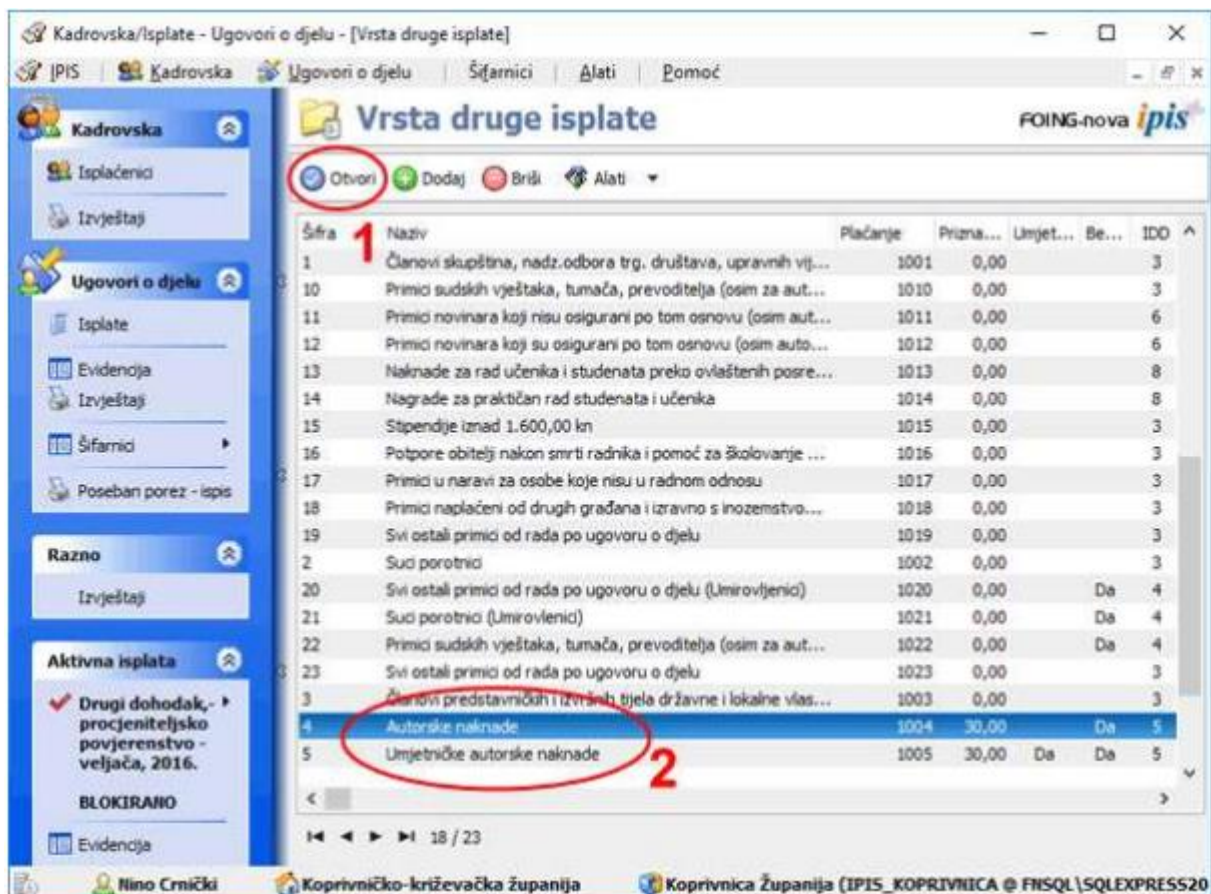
Kadrovska/Isplate - Ugovori o djelu - [Vrsta druge isplate]

IPIS | Kadrovska | Ugovori o djelu | Šifarnici | Alati | Pomoć

Kadrovska
Isplaćenici
Izvještaji

Ugovori o djelu
Isplate
Evidencija
Izvještaji
Šifarnici
Poseban porez - ispis

Razno
Izvještaji

Aktivna isplata
Drugi dohodak,-procjeniteljsko povjerenstvo - veljača, 2016.
BLOKIRANO
Evidencija

Vrsta druge isplate

FOING-nova ipis

Otvori | Dodaj | Briši | Alati

1

| Šifra | Naziv | Plaćanje | Prizna... | Umjet... | Be... | IDD |
|---|---|---|---|---|---|---|
| 1 | Članovi skupština, nadz.odbora trg. društava, upravnih vij... | 1001 | 0,00 | | | 3 |
| 10 | Primici sudskih vještaka, tumača, prevoditelja (osim za aut... | 1010 | 0,00 | | | 3 |
| 11 | Primici novinara koji nisu osigurani po tom osnovu (osim aut... | 1011 | 0,00 | | | 6 |
| 12 | Primici novinara koji su osigurani po tom osnovu (osim auto... | 1012 | 0,00 | | | 6 |
| 13 | Naknade za rad učenika i studenata preko ovlaštenih posre... | 1013 | 0,00 | | | 8 |
| 14 | Nagrade za praktičan rad studenata i učenika | 1014 | 0,00 | | | 8 |
| 15 | Stipendije iznad 1.600,00 kn | 1015 | 0,00 | | | 3 |
| 16 | Potpore obitelji nakon smrti radnika i pomoć za školovanje ... | 1016 | 0,00 | | | 3 |
| 17 | Primici u naravi za osobe koje nisu u radnom odnosu | 1017 | 0,00 | | | 3 |
| 18 | Primici naplaćeni od drugih građana i izravno s inozemstvo... | 1018 | 0,00 | | | 3 |
| 19 | Svi ostali primici od rada po ugovoru o djelu | 1019 | 0,00 | | | 3 |
| 2 | Suci porotnici | 1002 | 0,00 | | | 3 |
| 20 | Svi ostali primici od rada po ugovoru o djelu (Umirovljenici) | 1020 | 0,00 | | Da | 4 |
| 21 | Suci porotnici (Umirovlenici) | 1021 | 0,00 | | Da | 4 |
| 22 | Primici sudskih vještaka, tumača, prevoditelja (osim za aut... | 1022 | 0,00 | | Da | 4 |
| 23 | Svi ostali primici od rada po ugovoru o djelu | 1023 | 0,00 | | | 3 |
| 3 | Članovi predstavničkih i izvršnih tijela državne i lokalne vlas... | 1003 | 0,00 | | | 3 |
| 4 | Autorske naknade | 1004 | 30,00 | | Da | 5 |
| 5 | Umjetničke autorske naknade | 1005 | 30,00 | Da | Da | 5 |

2

18 / 23

Nino Crnički | Koprivničko-križevačka županija | Koprivnica Županija (IPIS_KOPRIVNICA @ FNSQL\SQLEXPRESS20